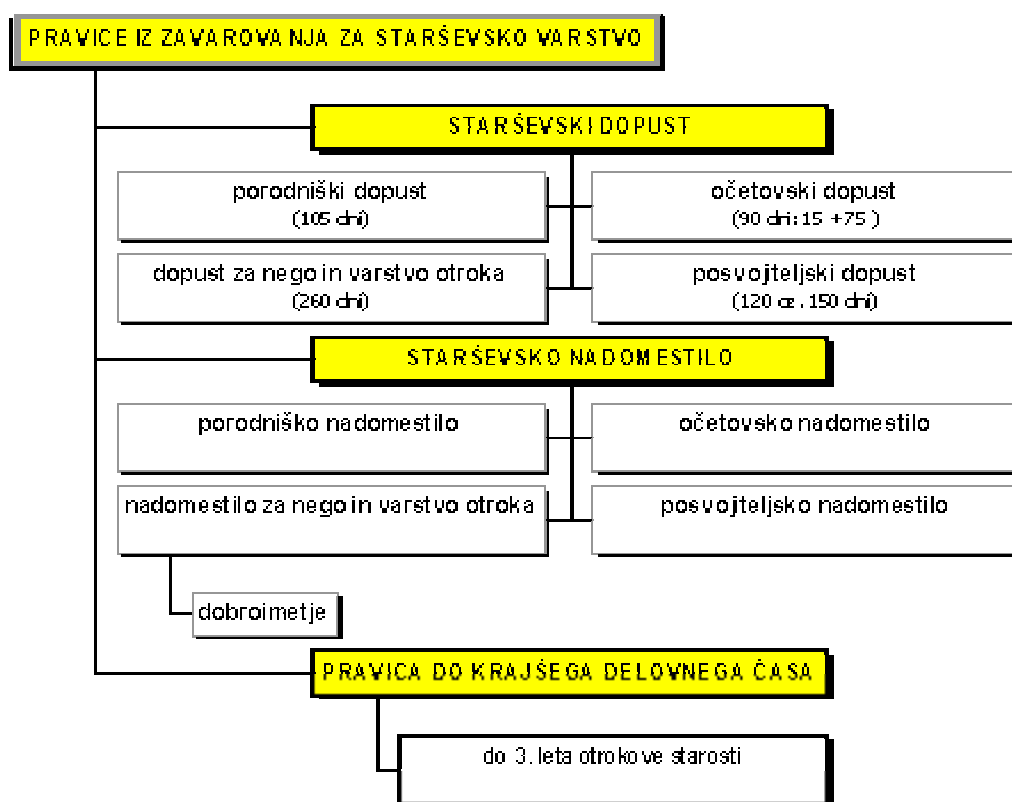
PRAVICE IZ ZAVAROVANJA ZA STARŠEVSKO VARSTVO

STARŠEVSKI DOPUST

porodniški dopust
(105 dni)

očetovski dopust
(90 dni: 15 +75 )

dopust za nego in varstvo otroka
(260 dni)

posvojiteljski dopust
(120 oz. 150 dni)

STARŠEVSKO NADOMESTILO

porodniško nadomestilo

očetovsko nadomestilo

nadomestilo za nego in varstvo otroka

posvojiteljsko nadomestilo

dobroimetje

PRAVICA DO KRAJŠEGA DELOVNEGA ČASA

do 3. leta otrokove starosti